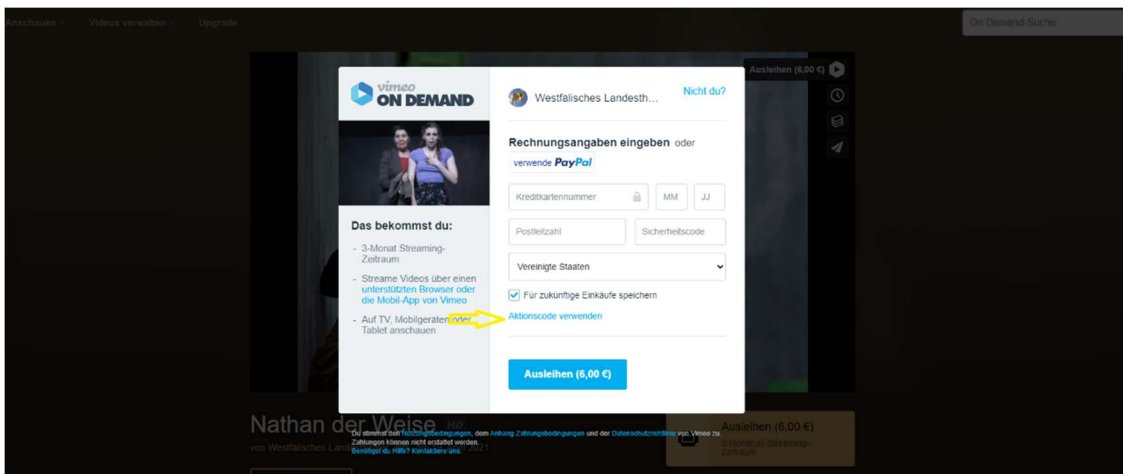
Anschauen Videos verwalten Upgrade

On Demand-Suche

Ausleihen (6,00 €)

vimeo ON DEMAND

Westfälisches Landesth...

Nicht du?

Rechnungsangaben eingeben oder

verwende PayPal

Kreditkartennummer

MM

JJ

Postleitzahl

Sicherheitscode

Vereinigte Staaten

Für zukünftige Einkäufe speichern

Aktionscode verwenden

Ausleihen (6,00 €)

Das bekommst du:

- 3-Monat Streaming-Zeitraum

- Streame Videos über einen unterstützten Browser oder die Mobil-App von Vimeo

- Auf TV, Mobilgeräten oder Tablet anschauen

Nathan der Weise

von Westfälisches Land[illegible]

Du stimmst den Nutzungsbedingungen, dem Anhang Zahlungsbedingungen und der Datenschutzrichtlinie von Vimeo zu. Zahlungen können nicht erstattet werden. Benötigst du Hilfe? Kontaktiere uns.

Ausleihen (6,00 €)

3-Monat(e) Streaming-Zeitraum